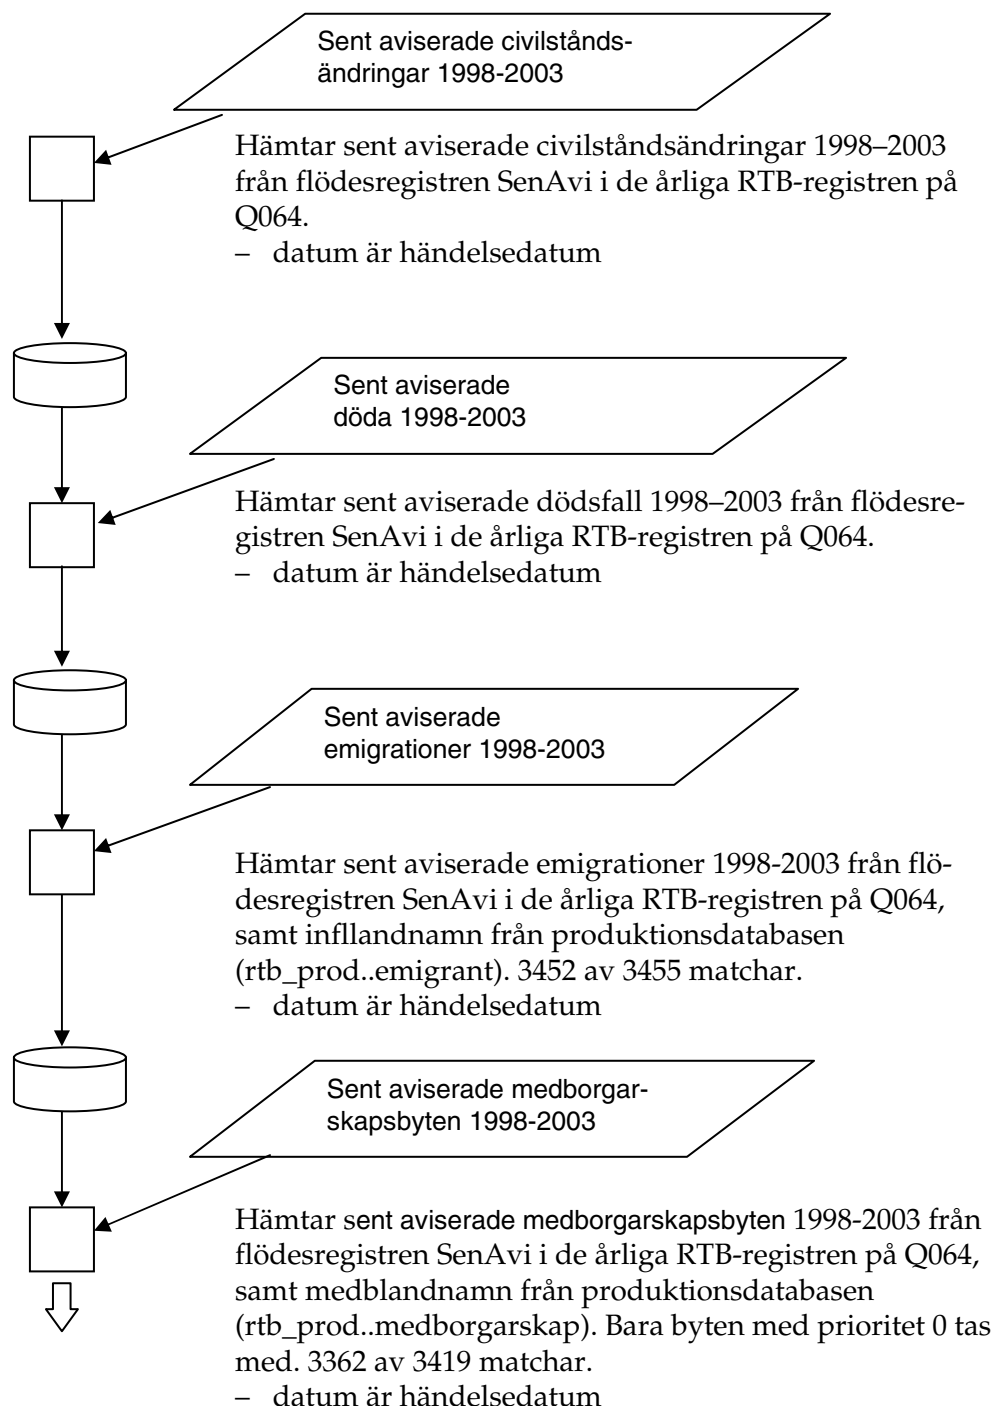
Sent aviserade civilstånds-ändringar 1998-2003

Hämtar sent aviserade civilståndsändringar 1998–2003 från flödesregistren SenAvi i de årliga RTB-registren på Q064.
– datum är händelsedatum

Sent aviserade döda 1998-2003

Hämtar sent aviserade dödsfall 1998–2003 från flödesregistren SenAvi i de årliga RTB-registren på Q064.
– datum är händelsedatum

Sent aviserade emigrationer 1998-2003

Hämtar sent aviserade emigrationer 1998-2003 från flödesregistren SenAvi i de årliga RTB-registren på Q064, samt infllandnamn från produktionsdatabasen (rtb_prod..emigrant). 3452 av 3455 matchar.
– datum är händelsedatum

Sent aviserade medborgar-skapsbyten 1998-2003

Hämtar sent aviserade medborgarskapsbyten 1998-2003 från flödesregistren SenAvi i de årliga RTB-registren på Q064, samt medblandnamn från produktionsdatabasen (rtb_prod..medborgarskap). Bara byten med prioritet 0 tas med. 3362 av 3419 matchar.
– datum är händelsedatum